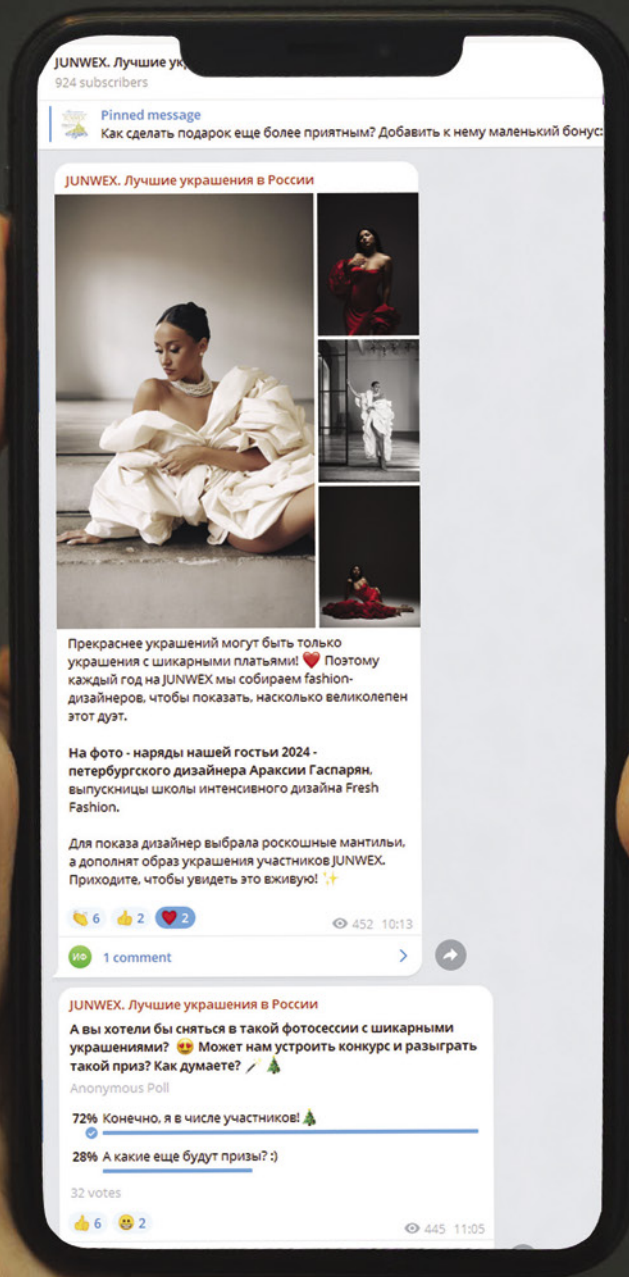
JUNWEX. Лучшие укр
924 subscribers

Pinned message
Как сделать подарок еще более приятным? Добавить к нему маленький бонус:

JUNWEX. Лучшие украшения в России

Прекраснее украшений могут быть только украшения с шикарными платьями! ❤️ Поэтому каждый год на JUNWEX мы собираем fashion-дизайнеров, чтобы показать, насколько великолепен этот дуэт.

**На фото - наряды нашей гостьи 2024 - петербургского дизайнера Араксии Гаспарян,** выпускницы школы интенсивного дизайна Fresh Fashion.

Для показа дизайнер выбрала роскошные мантильи, а дополнят образ украшения участников JUNWEX. Приходите, чтобы увидеть это вживую! ✨

👏 6 👍 2 ❤️ 2 452 10:13

ИФ 1 comment

JUNWEX. Лучшие украшения в России

**А вы хотели бы сняться в такой фотосессии с шикарными украшениями? 😍 Может нам устроить конкурс и разыграть такой приз? Как думаете? 🪄🎄**

Anonymous Poll

72% Конечно, я в числе участников! 🎄

28% А какие еще будут призы? :)

32 votes

👍 6 😬 2 445 11:05